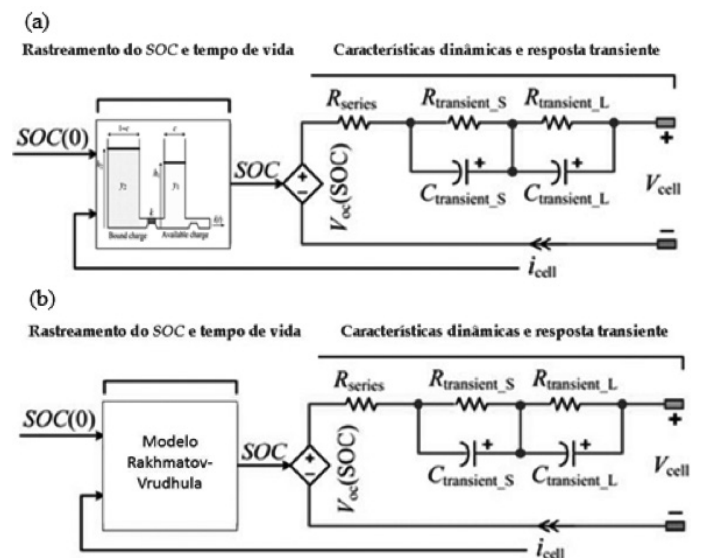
(a)

Rastreamento do *SOC* e tempo de vida

Características dinâmicas e resposta transiente

$SOC(0)$

$1-c$

$c$

$h_2$

$h_1$

$y_2$

$y_1$

$k$

$i(t)$

Bound charge

Available charge

$SOC$

$R_{series}$

$R_{transient\_S}$

$R_{transient\_L}$

$V_{oc}(SOC)$

$C_{transient\_S}$

$C_{transient\_L}$

$V_{cell}$

$i_{cell}$

(b)

Rastreamento do *SOC* e tempo de vida

Características dinâmicas e resposta transiente

$SOC(0)$

Modelo Rakhmatov-Vrudhula

$SOC$

$R_{series}$

$R_{transient\_S}$

$R_{transient\_L}$

$V_{oc}(SOC)$

$C_{transient\_S}$

$C_{transient\_L}$

$V_{cell}$

$i_{cell}$